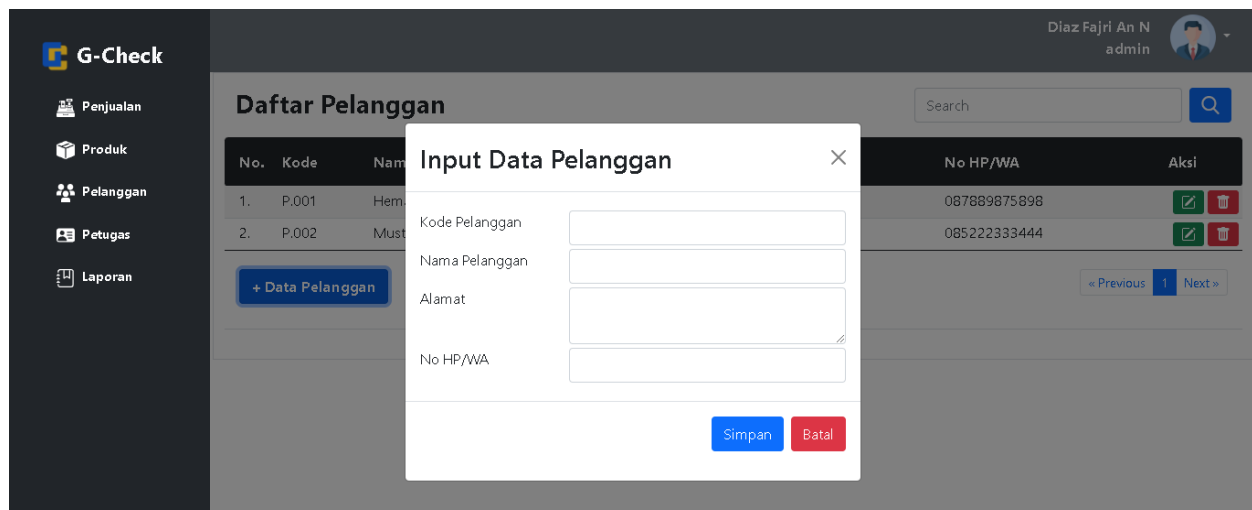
G-Check

Penjualan
Produk
Pelanggan
Petugas
Laporan

Diaz Fajri An N
admin

Daftar Pelanggan

Search

| No. | Kode | Nam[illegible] | No HP/WA | Aksi |
|---|---|---|---|---|
| 1. | P.001 | Hem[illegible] | 087889875898 | |
| 2. | P.002 | Must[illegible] | 085222333444 | |

+ Data Pelanggan

« Previous 1 Next »

Input Data Pelanggan

Kode Pelanggan
Nama Pelanggan
Alamat
No HP/WA

Simpan
Batal